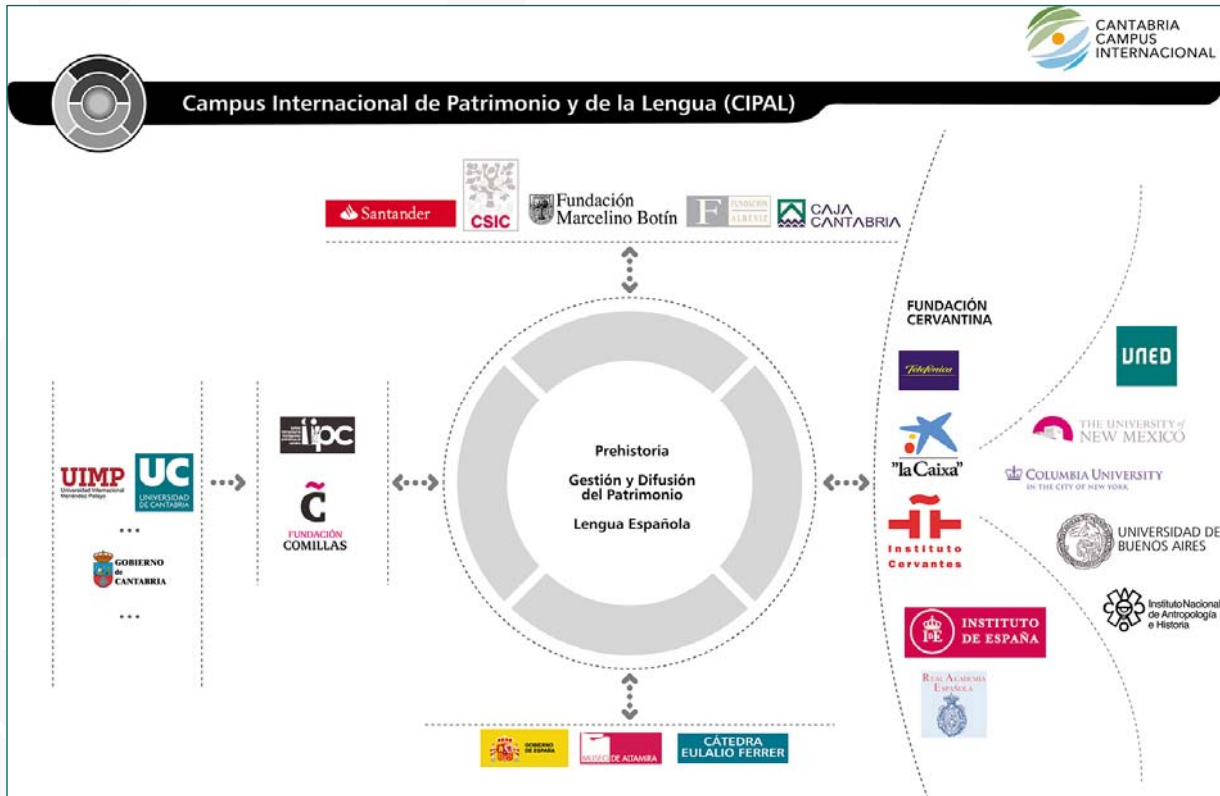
CANTABRIA CAMPUS INTERNACIONAL

Campus Internacional de Patrimonio y de la Lengua (CIPAL)

Santander CSIC Fundación Marcelino Botín FUNDACIÓN ALBENIZ CAJA CANTABRIA

FUNDACIÓN CERVANTINA

Telefónica

"la Caixa"

Instituto Cervantes

INSTITUTO DE ESPAÑA

REAL ACADEMIA ESPAÑOLA

UNED

THE UNIVERSITY of NEW MEXICO

COLUMBIA UNIVERSITY IN THE CITY OF NEW YORK

UNIVERSIDAD DE BUENOS AIRES

Instituto Nacional de Antropología e Historia

UIMP Universidad Internacional Menéndez Pelayo

UC UNIVERSIDAD DE CANTABRIA

• • •

GOBIERNO de CANTABRIA

• • •

iipc

C̃ FUNDACIÓN COMILLAS

Prehistoria

Gestión y Difusión del Patrimonio

Lengua Española

GOBIERNO DE ESPAÑA

MUSEO DE ALTAMIRA

CÁTEDRA EULALIO FERRER